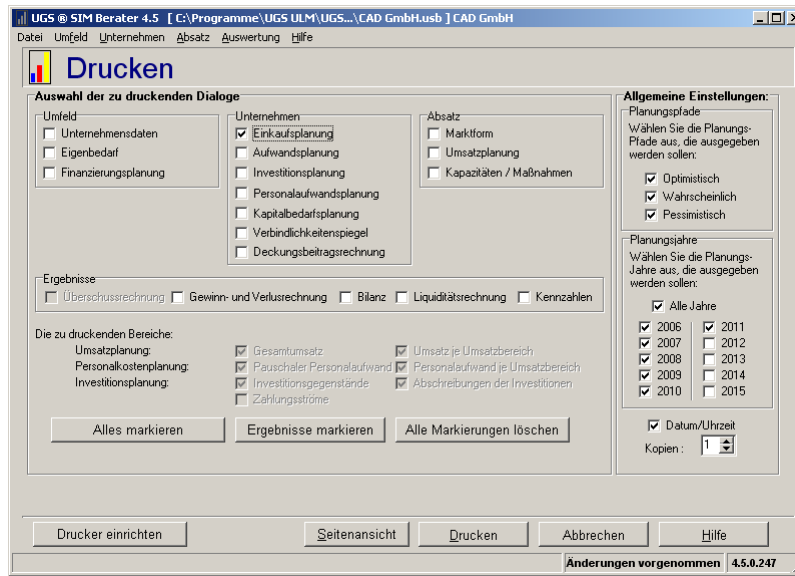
UGS ® SIM Berater 4.5 [ C:\Programme\UGS ULM\UGS...\CAD GmbH.usb ] CAD GmbH

Datei Umfeld Unternehmen Absatz Auswertung Hilfe

Drucken

Auswahl der zu druckenden Dialoge

Umfeld
Unternehmensdaten
Eigenbedarf
Finanzierungsplanung

Unternehmen
Einkaufsplanung
Aufwandsplanung
Investitionsplanung
Personalaufwandsplanung
Kapitalbedarfsplanung
Verbindlichkeitenspiegel
Deckungsbeitragsrechnung

Absatz
Marktform
Umsatzplanung
Kapazitäten / Maßnahmen

Ergebnisse
Überschussrechnung Gewinn- und Verlusrechnung Bilanz Liquiditätsrechnung Kennzahlen

Die zu druckenden Bereiche:
Umsatzplanung: Gesamtumsatz Umsatz je Umsatzbereich
Personalkostenplanung: Pauschaler Personalaufwand Personalaufwand je Umsatzbereich
Investitionsplanung: Investitionsgegenstände Abschreibungen der Investitionen
Zahlungsströme

Alles markieren Ergebnisse markieren Alle Markierungen löschen

Allgemeine Einstellungen:
Planungspfade
Wählen Sie die Planungs-Pfade aus, die ausgegeben werden sollen:
Optimistisch
Wahrscheinlich
Pessimistisch

Planungsjahre
Wählen Sie die Planungs-Jahre aus, die ausgegeben werden sollen:
Alle Jahre
2006 2011
2007 2012
2008 2013
2009 2014
2010 2015

Datum/Uhrzeit
Kopien : 1

Drucker einrichten Seitenansicht Drucken Abbrechen Hilfe

Änderungen vorgenommen 4.5.0.247